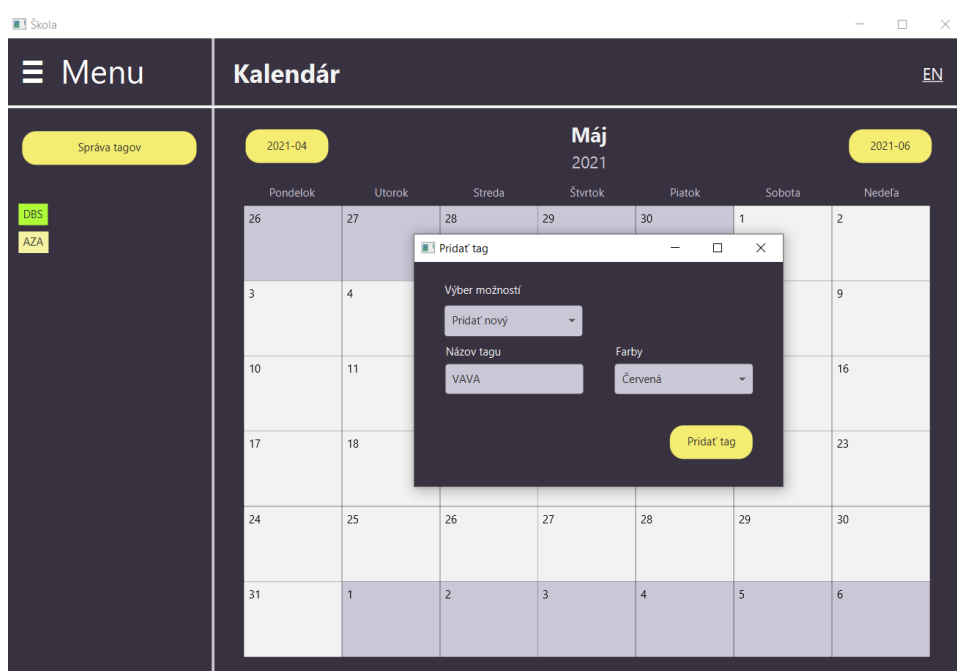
Škola

☰ Menu

Kalendár

EN

Správa tagov

DBS
AZA

2021-04

Máj
2021

2021-06

| Pondelok | Utorok | Streda | Štvrtok | Piatok | Sobota | Nedeľa |
|---|---|---|---|---|---|---|
| 26 | 27 | 28 | 29 | 30 | 1 | 2 |
| 3 | 4 | | | | | 9 |
| 10 | 11 | | | | | 16 |
| 17 | 18 | | | | | 23 |
| 24 | 25 | 26 | 27 | 28 | 29 | 30 |
| 31 | 1 | 2 | 3 | 4 | 5 | 6 |

Pridať tag

Výber možností
Pridať nový

Názov tagu
VAVA

Farby
Červená

Pridať tag